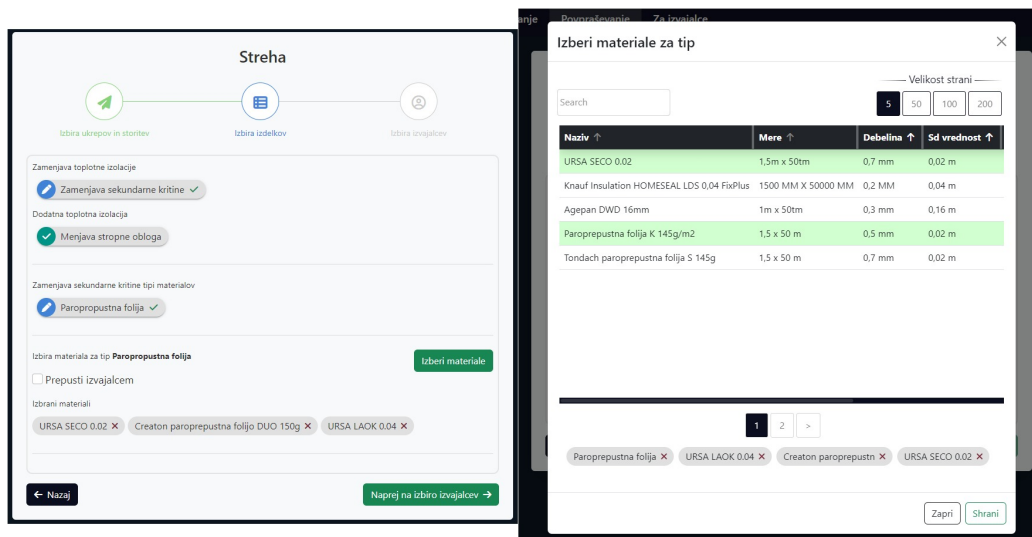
Streha

Izbira ukrepov in storitev

Izbira izdelkov

Izbira izvajalcev

Zamenjava toplotne izolacije

Zamenjava sekundarne kritine ✓

Dodatna toplotna izolacija

Menjava stropne obloga

Zamenjava sekundarne kritine tipi materialov

Paropropustna folija ✓

Izbira materiala za tip **Paropropustna folija**

Izberi materiale

Prepusti izvajalcem

Izbrani materiali

URSA SECO 0.02 × Creaton paropreputsna folijo DUO 150g × URSA LAOK 0.04 ×

← Nazaj

Naprej na izbiro izvajalcev →

anje Povpraševanje Za izvajalce

Izberi materiale za tip

×

Velikost strani

Search

5 50 100 200

| Naziv ↑ | Mere ↑ | Debelina ↑ | Sd vrednost ↑ |
|---|---|---|---|
| URSA SECO 0.02 | 1,5m x 50tm | 0,7 mm | 0,02 m |
| Knauf Insulation HOMESEAL LDS 0,04 FixPlus | 1500 MM X 50000 MM | 0,2 MM | 0,04 m |
| Agepan DWD 16mm | 1m x 50tm | 0,3 mm | 0,16 m |
| Paropreprustna folija K 145g/m2 | 1,5 x 50 m | 0,5 mm | 0,02 m |
| Tondach paropreprustna folija S 145g | 1,5 x 50 m | 0,7 mm | 0,02 m |

1 2 >

Paroprepustna folija × URSA LAOK 0.04 × Creaton paropreputsn × URSA SECO 0.02 ×

Zapri Shrani